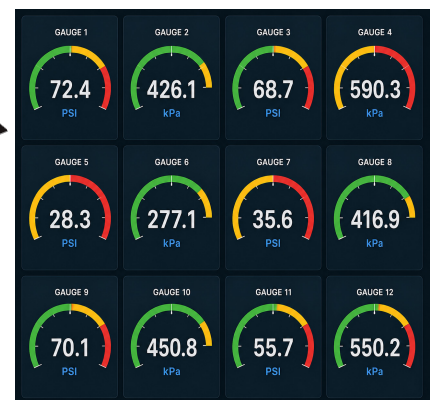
GAUGE 1
72.4
PSI

GAUGE 2
426.1
kPa

GAUGE 3
68.7
PSI

GAUGE 4
590.3
kPa

GAUGE 5
28.3
PSI

GAUGE 6
277.1
kPa

GAUGE 7
35.6
PSI

GAUGE 8
416.9
kPa

GAUGE 9
70.1
PSI

GAUGE 10
450.8
kPa

GAUGE 11
55.7
PSI

GAUGE 12
550.2
kPa